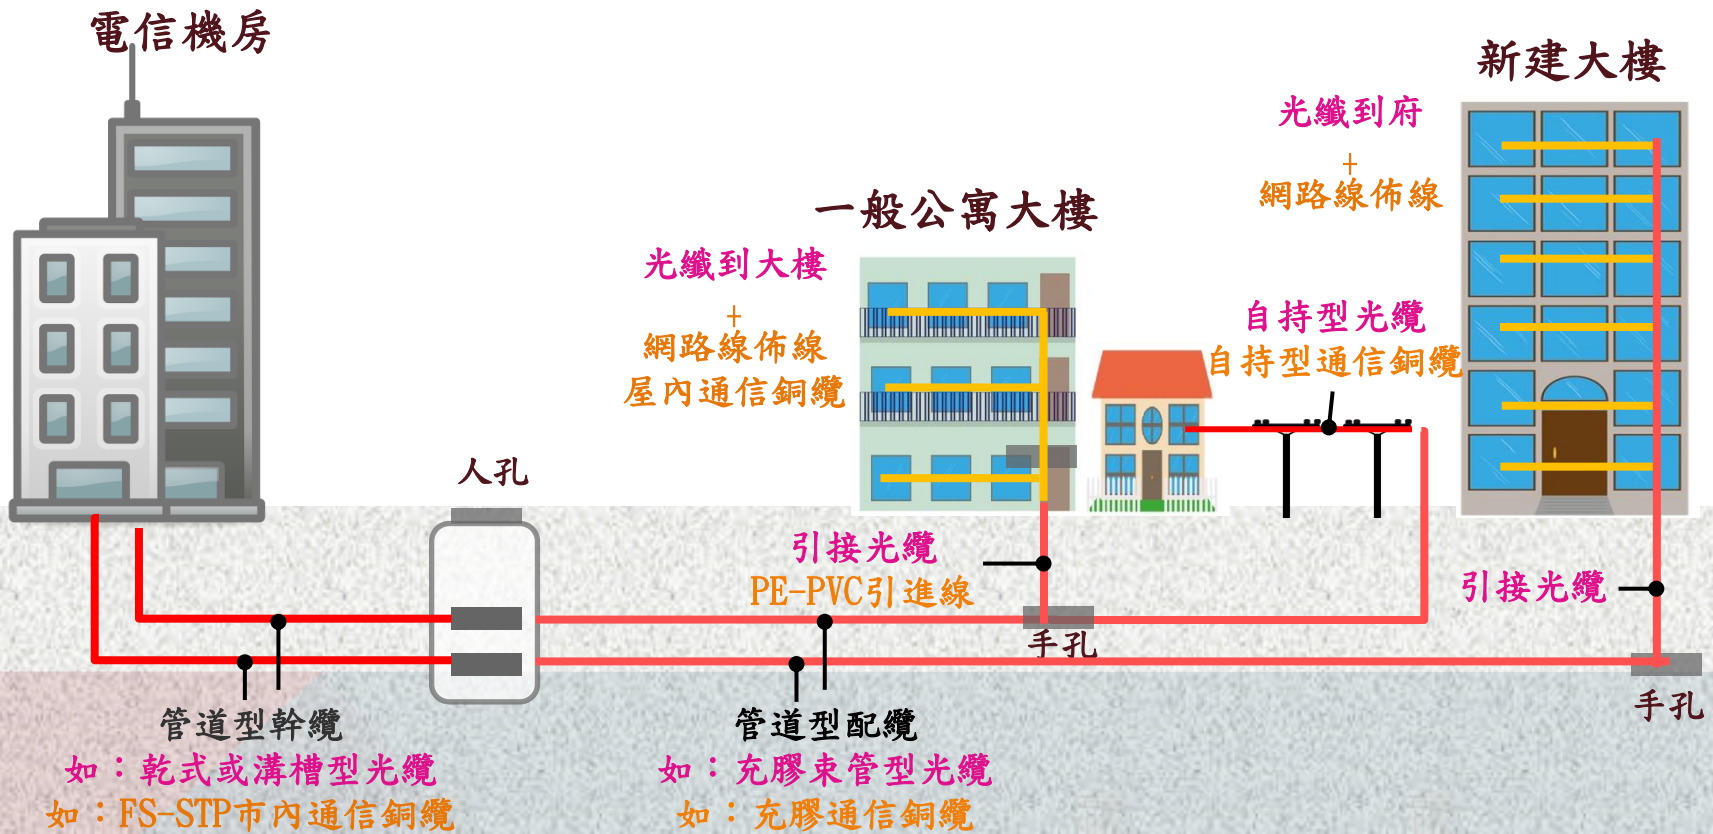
電信機房

新建大樓

光纖到府
+
網路線佈線

一般公寓大樓

光纖到大樓
+
網路線佈線
屋內通信銅纜

自持型光纜
自持型通信銅纜

人孔

引接光纜
PE-PVC引進線

引接光纜

手孔

手孔

管道型幹纜
如：乾式或溝槽型光纜
如：FS-STP市內通信銅纜

管道型配纜
如：充膠束管型光纜
如：充膠通信銅纜